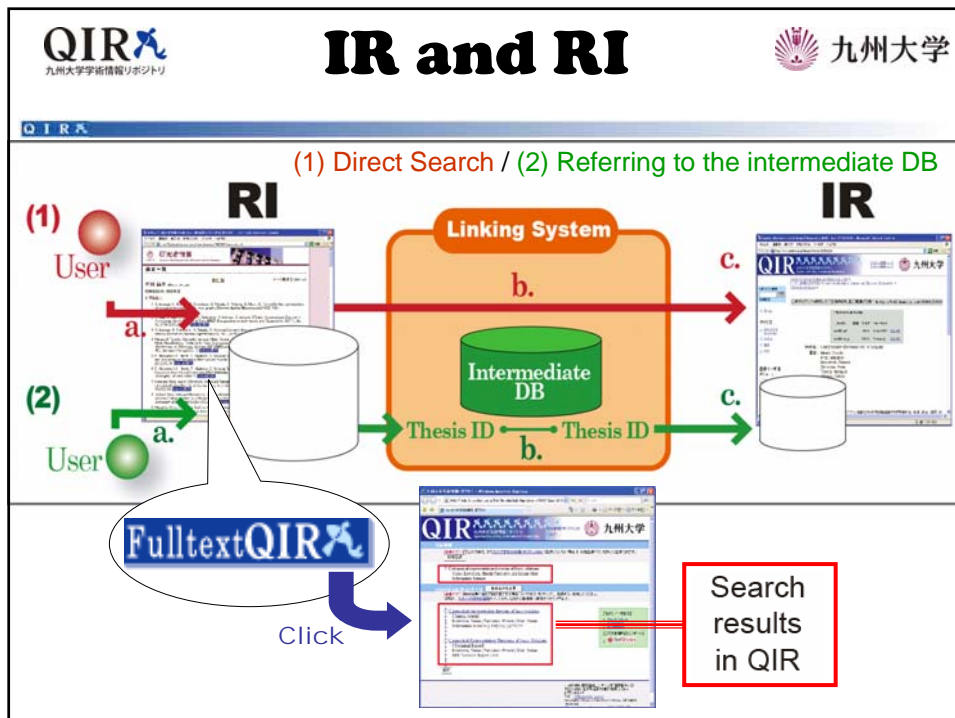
QIR
九州大学学術情報リポジトリ

IR and RI

九州大学

QIR

(1) Direct Search / (2) Referring to the intermediate DB

RI

IR

(1) User

a.

b.

c.

Linking System

Intermediate DB

(2)

User

a.

Thesis ID

b.

Thesis ID

c.

FulltextQIR

Click

QIR

九州大学

Search results in QIR